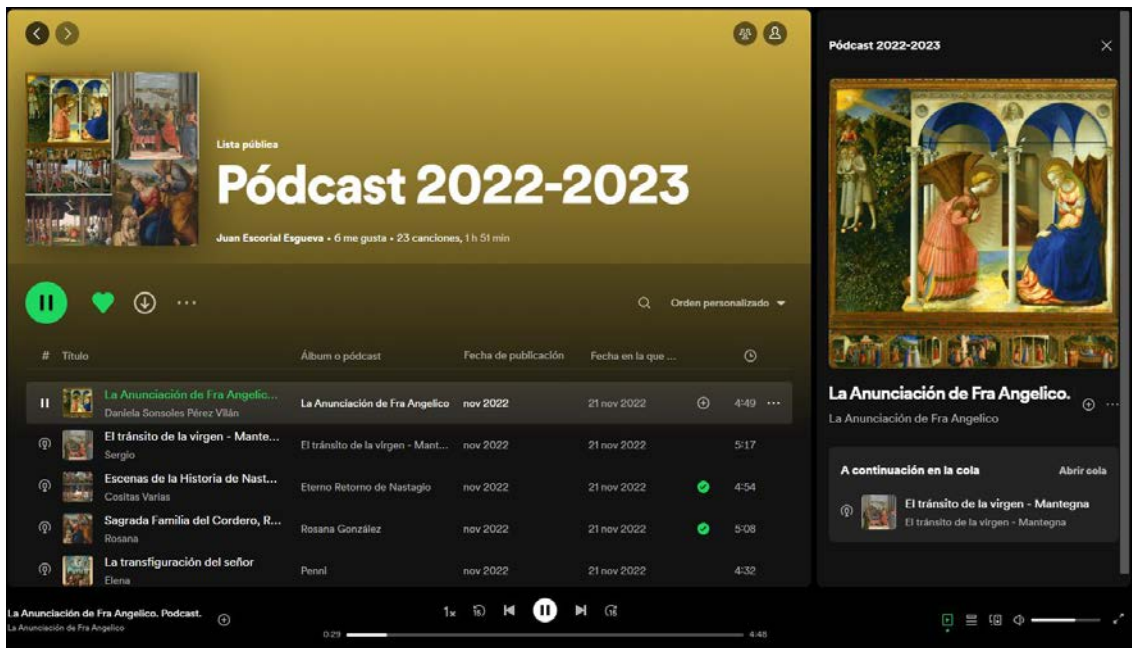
Lista pública
Pódcast 2022-2023
Juan Escorial Esgueva • 6 me gusta • 23 canciones, 1 h 51 min

Orden personalizado

| # | Título | Álbum o pódcast | Fecha de publicación | Fecha en la que ... | | |
|---|---|---|---|---|---|---|
| | La Anunciación de Fra Angelic... Daniela Sonsoles Pérez Vilán | La Anunciación de Fra Angelico | nov 2022 | 21 nov 2022 | | 4:49 |
| | El tránsito de la virgen - Mante... Sergio | El tránsito de la virgen - Mant... | nov 2022 | 21 nov 2022 | | 5:17 |
| | Escenas de la Historia de Nast... Cositas Varias | Eterno Retorno de Nastagio | nov 2022 | 21 nov 2022 | | 4:54 |
| | Sagrada Familia del Cordero, R... Rosana | Rosana González | nov 2022 | 21 nov 2022 | | 5:08 |
| | La transfiguración del señor Elena | Penni | nov 2022 | 21 nov 2022 | | 4:32 |

Pódcast 2022-2023
La Anunciación de Fra Angelico.
La Anunciación de Fra Angelico
A continuación en la cola
Abrir cola
El tránsito de la virgen - Mantegna
El tránsito de la virgen - Mantegna

La Anunciación de Fra Angelico. Podcast.
La Anunciación de Fra Angelico
1x
0:29
4:48